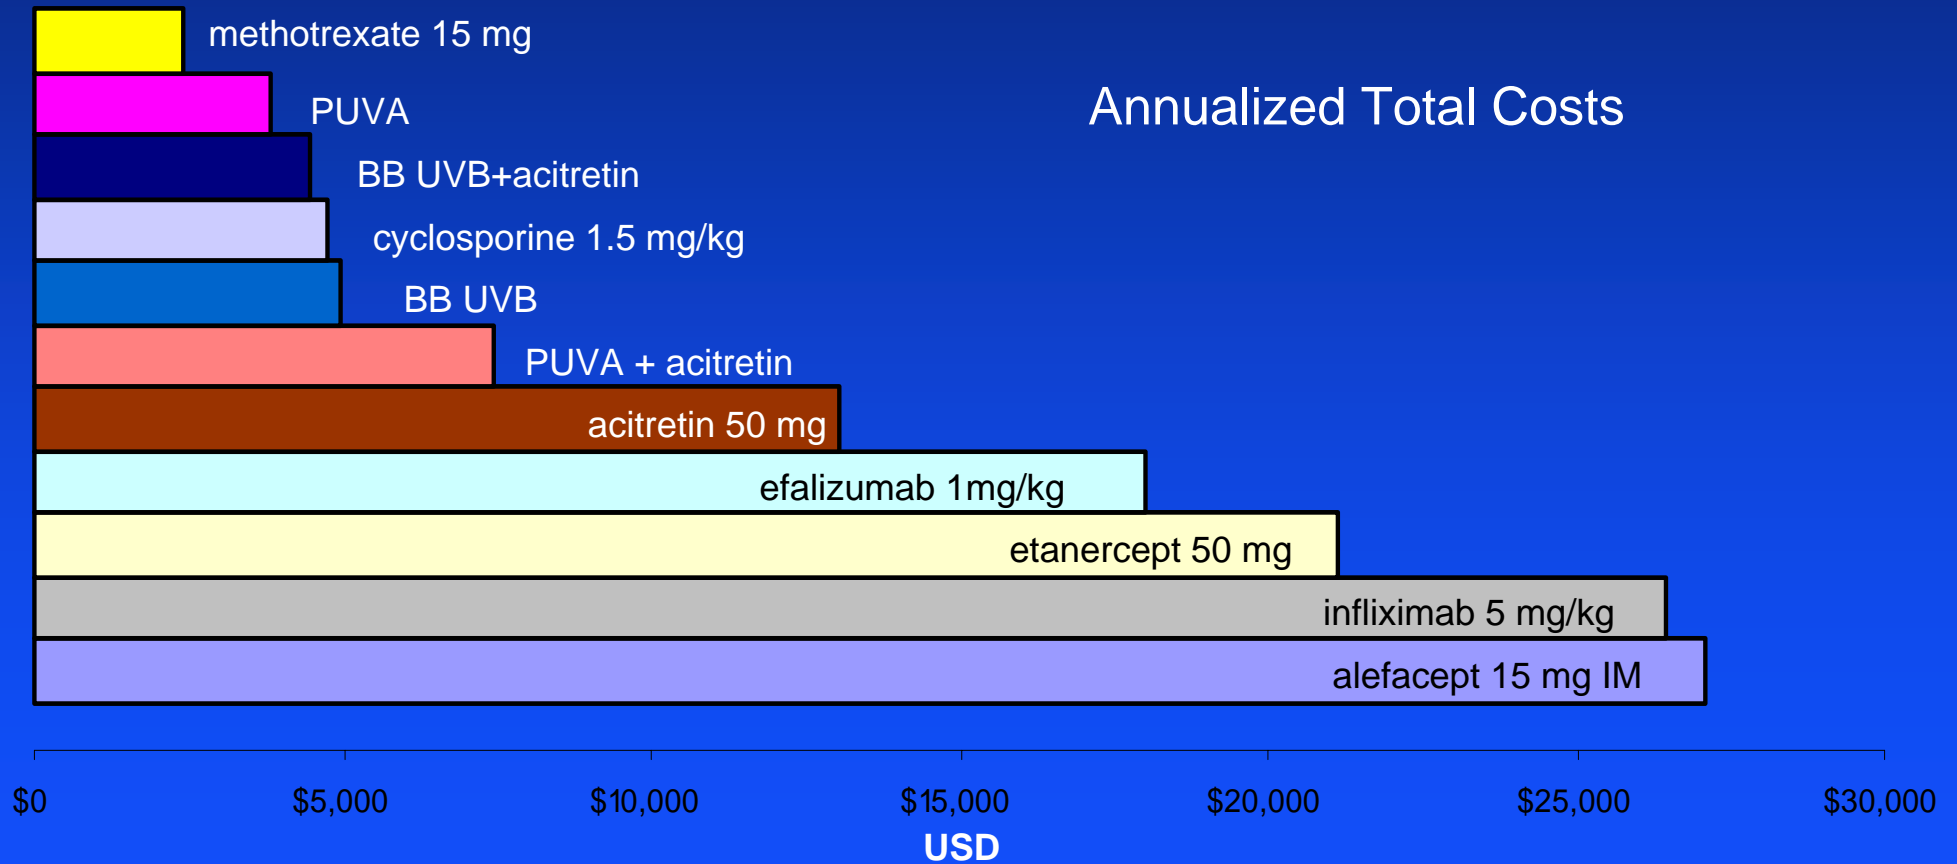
Annualized Total Costs

methotrexate 15 mg
PUVA
BB UVB+acitretin
cyclosporine 1.5 mg/kg
BB UVB
PUVA + acitretin
acitretin 50 mg
efalizumab 1mg/kg
etanercept 50 mg
infliximab 5 mg/kg
alefacept 15 mg IM

$0 $5,000 $10,000 $15,000 $20,000 $25,000 $30,000
USD